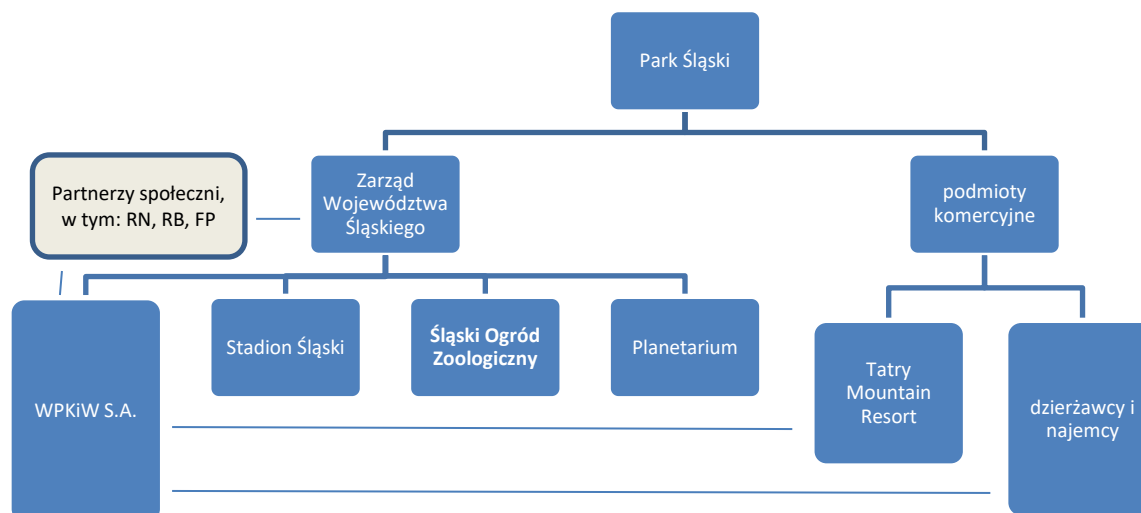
Park Śląski

Partnerzy społeczni, w tym: RN, RB, FP

Zarząd Województwa Śląskiego

podmioty komercyjne

WPKiW S.A.

Stadion Śląski

Śląski Ogród Zoologiczny

Planetarium

Tatry Mountain Resort

dzierżawcy i najemcy